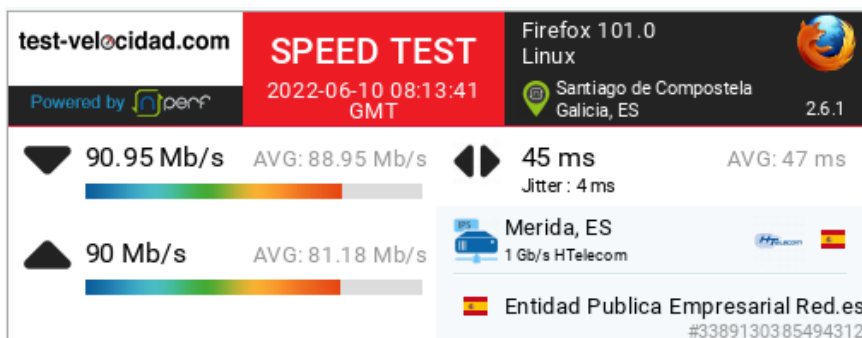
test-velocidad.com

Powered by nperf

SPEED TEST

2022-06-10 08:13:41 GMT

Firefox 101.0
Linux

Santiago de Compostela
Galicia, ES

2.6.1

90.95 Mb/s AVG: 88.95 Mb/s

45 ms AVG: 47 ms
Jitter : 4 ms

IPS

Merida, ES
1 Gb/s HTelecom

HTelecom

90 Mb/s AVG: 81.18 Mb/s

Entidad Publica Empresarial Red.es

#338913038549431​2